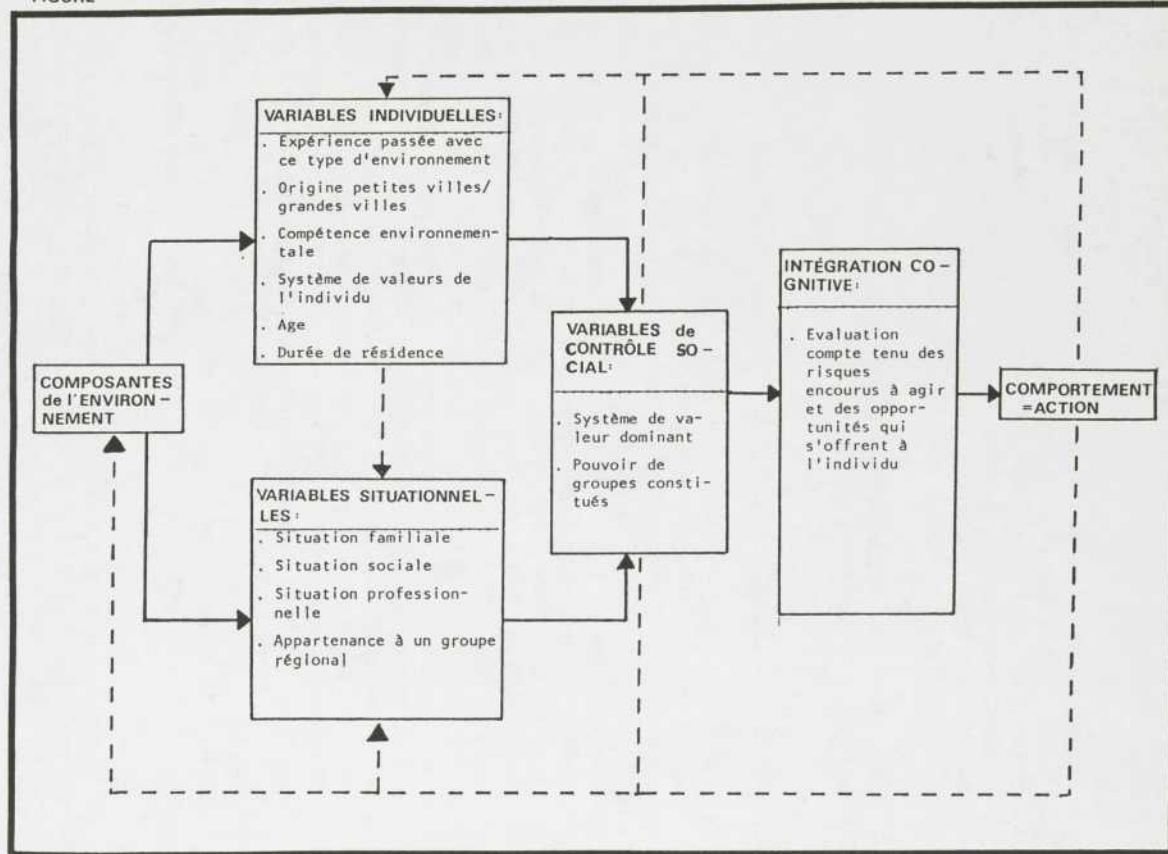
FIGURE

VARIABLES INDIVIDUELLES:
. Expérience passée avec ce type d'environnement
. Origine petites villes/ grandes villes
. Compétence environnementale
. Système de valeurs de l'individu
. Age
. Durée de résidence

COMPOSANTES de l'ENVIRONNEMENT

VARIABLES SITUATIONNELLES:
. Situation familiale
. Situation sociale
. Situation professionnelle
. Appartenance à un groupe régional

VARIABLES de CONTRÔLE SOCIAL:
. Système de valeur dominant
. Pouvoir de groupes constitués

INTÉGRATION COGNITIVE:
. Evaluation compte tenu des risques encourus à agir et des opportunités qui s'offrent à l'individu

COMPORTEMENT =ACTION